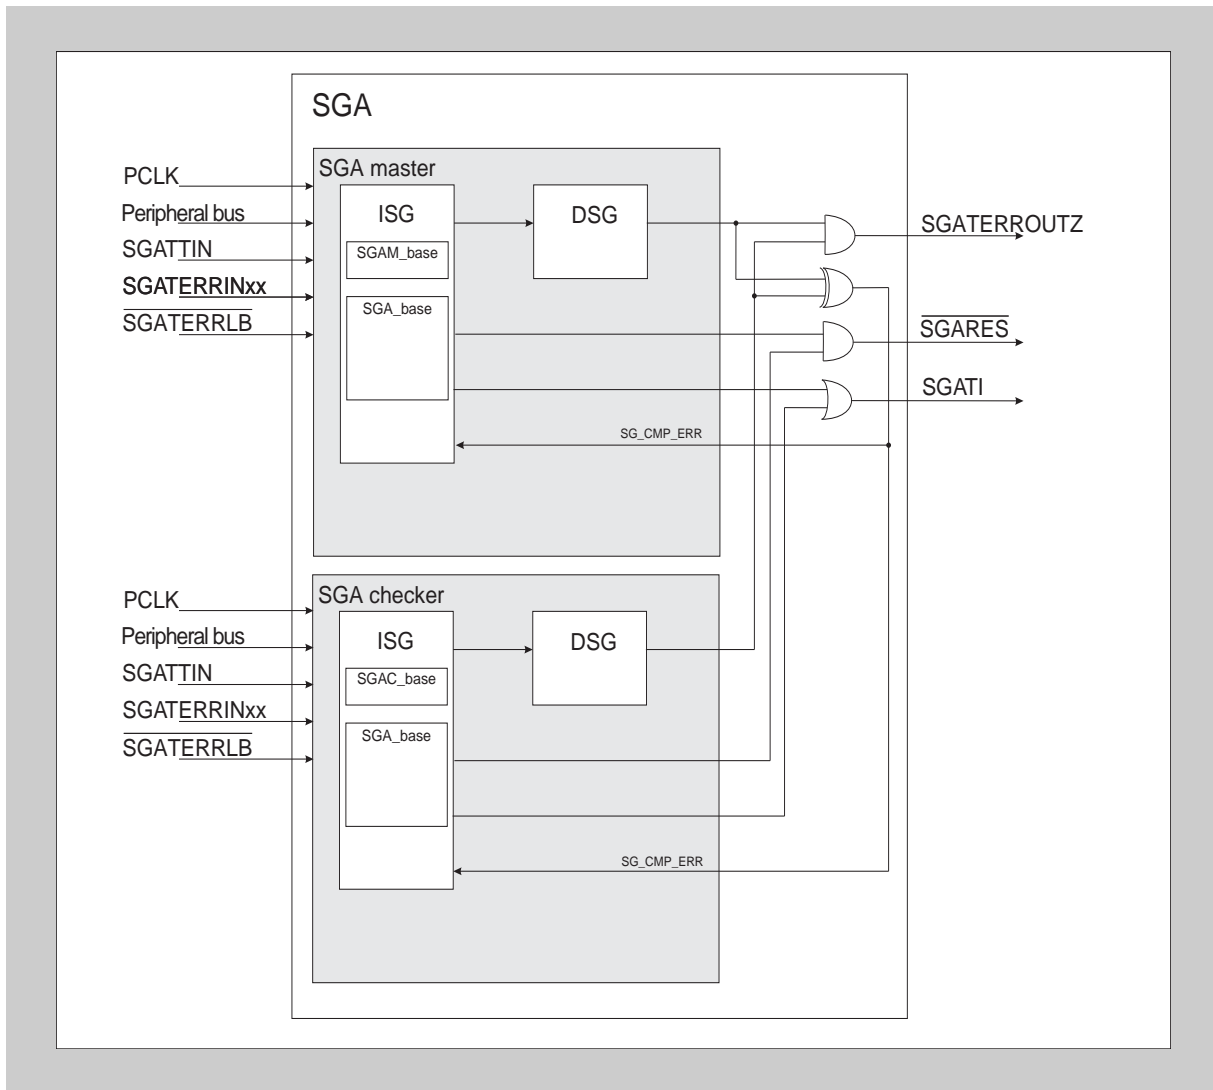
SGA

SGA master

PCLK
Peripheral bus
SGATTIN
SGATERRINxx
$\overline{\text{SGATERRLB}}$

ISG

SGAM_base

SGA_base

DSG

SGATERROUTZ

$\overline{\text{SGARES}}$

SGATI

SG_CMP_ERR

SGA checker

PCLK
Peripheral bus
SGATTIN
SGATERRINxx
$\overline{\text{SGATERRLB}}$

ISG

SGAC_base

SGA_base

DSG

SG_CMP_ERR